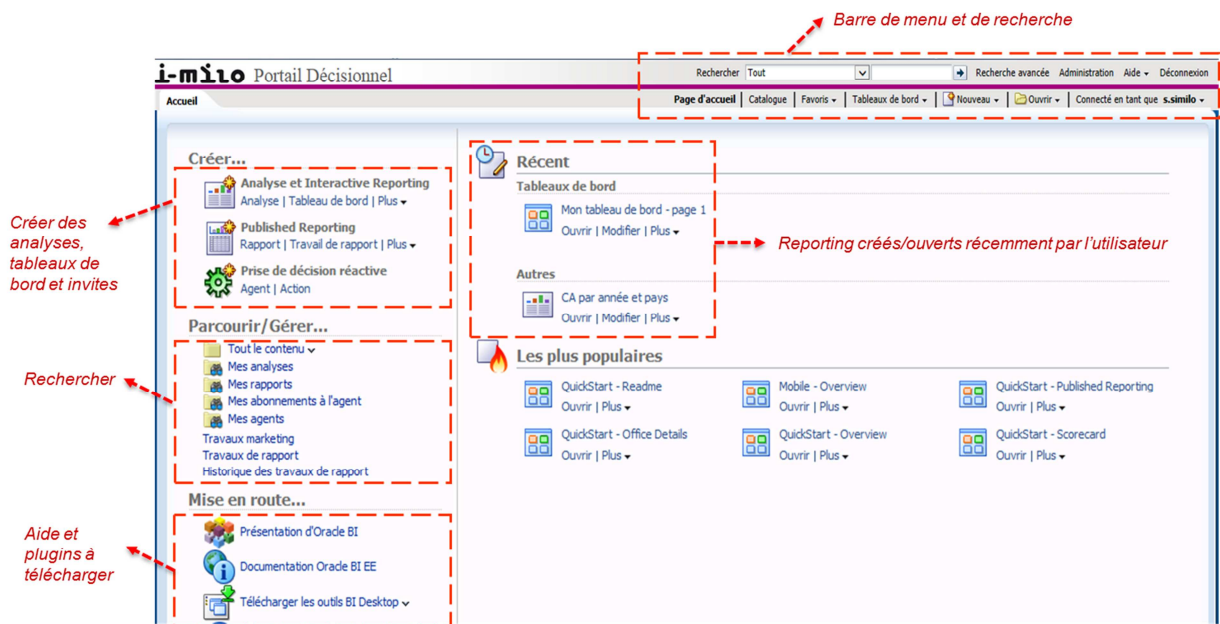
Barre de menu et de recherche

i-milo Portail Décisionnel

Rechercher Tout Recherche avancée Administration Aide Déconnexion

Accueil

Page d'accueil | Catalogue | Favoris | Tableaux de bord | Nouveau | Ouvrir | Connecté en tant que s.similo

Créer des analyses, tableaux de bord et invites

Créer...

Analyse et Interactive Reporting
Analyse | Tableau de bord | Plus

Published Reporting
Rapport | Travail de rapport | Plus

Prise de décision réactive
Agent | Action

Rechercher

Parcourir/Gérer...

Tout le contenu
Mes analyses
Mes rapports
Mes abonnements à l'agent
Mes agents
Travaux marketing
Travaux de rapport
Historique des travaux de rapport

Aide et plugins à télécharger

Mise en route...

Présentation d'Oracle BI
Documentation Oracle BI EE
Télécharger les outils BI Desktop

Récent
Tableaux de bord
Mon tableau de bord - page 1
Ouvrir | Modifier | Plus

Autres
CA par année et pays
Ouvrir | Modifier | Plus

Reporting créés/ouverts récemment par l'utilisateur

Les plus populaires

QuickStart - Readme
Ouvrir | Plus

Mobile - Overview
Ouvrir | Plus

QuickStart - Published Reporting
Ouvrir | Plus

QuickStart - Office Details
Ouvrir | Plus

QuickStart - Overview
Ouvrir | Plus

QuickStart - Scorecard
Ouvrir | Plus